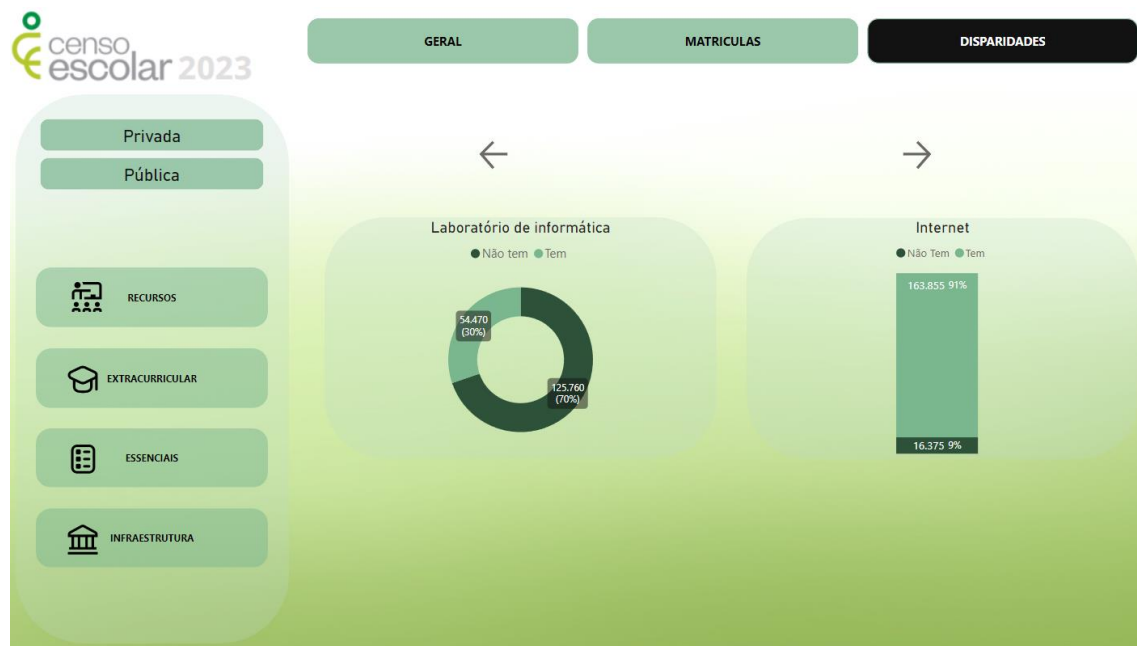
censo escolar 2023

GERAL

MATRICULAS

DISPARIDADES

Privada

Pública

RECURSOS

EXTRACURRICULAR

ESSENCIAIS

INFRAESTRUTURA

←

→

Laboratório de informática

● Não tem ● Tem

54.470 (30%)

125.760 (70%)

Internet

● Não Tem ● Tem

163.855 91%

16.375 9%